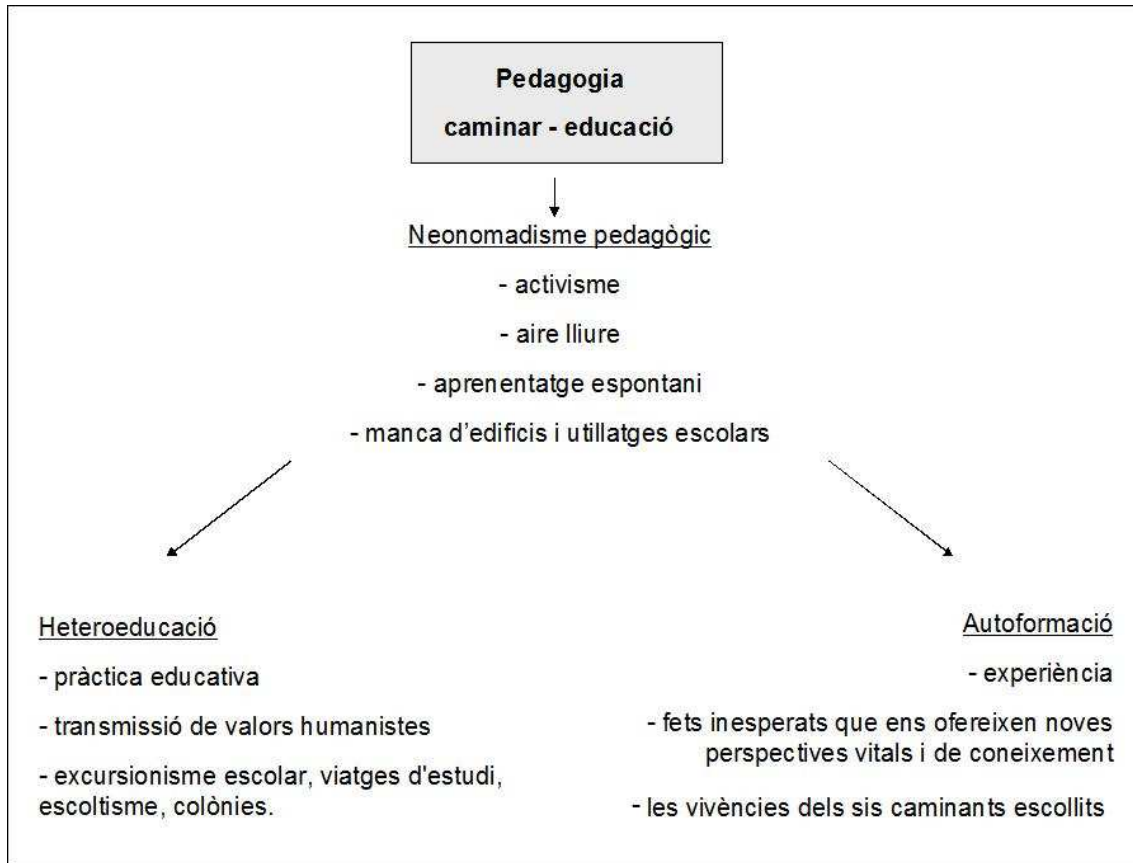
Pedagogia
caminar - educació

Neonomadisme pedagògic
- activisme
- aire lliure
- aprenentatge espontani
- manca d'edificis i utillatges escolars

Heteroeducació
- pràctica educativa
- transmissió de valors humanistes
- excursionisme escolar, viatges d'estudi, escoltisme, colònies.

Autoformació
- experiència
- fets inesperats que ens ofereixen noves perspectives vitals i de coneixement
- les vivències dels sis caminants escollits